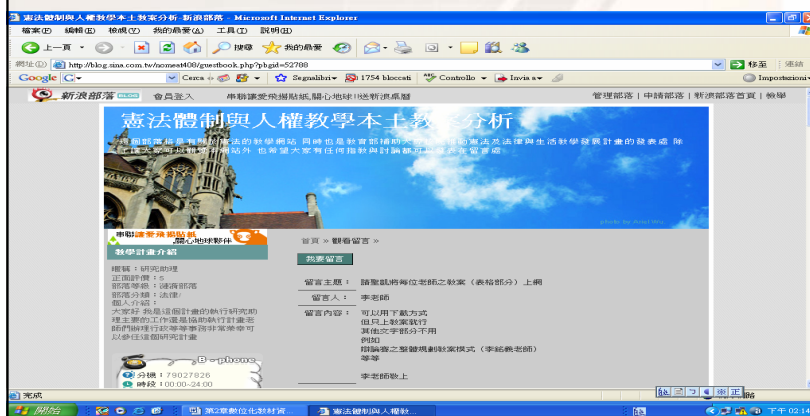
憲法體制與人權教學本土教案分析-新浪部落 - Microsoft Internet Explorer

檔案(F) 編輯(E) 檢視(V) 我的最愛(A) 工具(T) 說明(H)

上一頁 搜尋 我的最愛

網址(D) http://blog.sina.com.tw/nomest408/guestbook.php?pbgid=52788 移至 連結

Google G- Cerca Segnalibri 1754 bloccati Controllo Invia a Impostazioni

新浪部落 會員登入 串聯讓愛飛揚貼紙,關心地球!快送新浪桌曆 管理部落 | 申請部落 | 新浪部落首頁 | 檢舉

憲法體制與人權教學本土教案分析

串聯讓愛飛揚貼紙 關心地球秋件

教學計畫介紹

暱稱:研究助理
正面評價:5
部落等級:誠信部落
部落分類:法律
個人介紹:
大家好 我是這個計畫的執行研究助理主要的工作還是協助執行計畫老師們辦理行政等等事務非常榮幸可以參任這個研究計畫

B-phone
分機:79027826
時段:00:00~24:00

首頁 » 觀看留言 »

我要留言

留言主題: 請蕭凱翔等位老師之教案(表格部分)上網
留言人: 李老師
留言內容: 可以用下載方式
但只上教案執行
其他文字部分不用
例如
廖穎澄之整體規劃教案模式(李鉉義老師)
等等

李老師敬上

完成

開始 第2章數位化教材資... 憲法體制與人權教... 下午 02:1